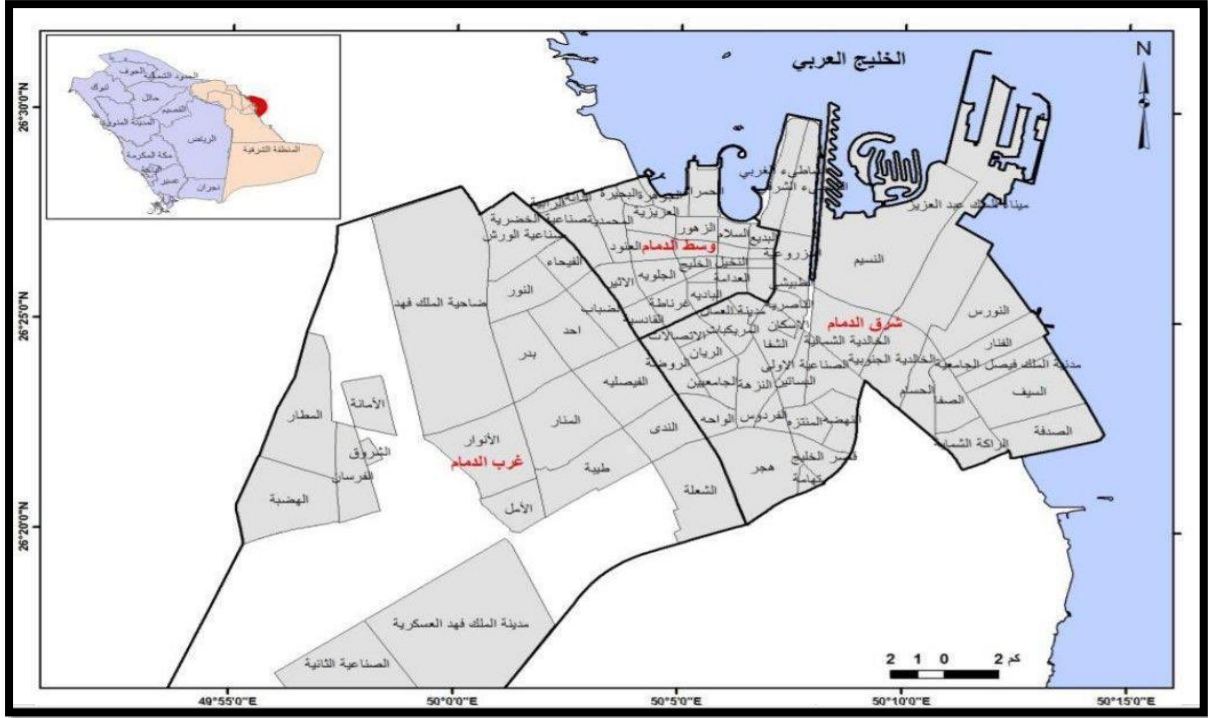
الخليج العربي

N

26°30'0"N
26°25'0"N
26°20'0"N

49°55'0"E
50°0'0"E
50°5'0"E
50°10'0"E
50°15'0"E

الجوف
الحدود الشمالية
تبوك
حائل
القصيم
المدينة المنورة
الرياض
مكة المكرمة
الباحة
عسير
نجران
جازان
المنطقة الشرقية

وسط الدمام
شرق الدمام
غرب الدمام

الشاطيء الغربي
الشاطيء الشرقي
ميناء الملك عبد العزيز
الخضرية
صناعية الورش
صناعية
الحمراء
البحيرة
العزيزية
المحمدية
الزهور
العنود
بديع
السلام
المزروعية
الفيحاء
النخيل
الخليج
الجلوية
العدامة
النسيم
النور
ضاحية الملك فهد
الأثير
البادية
غرناطة
الطبيشي
الناصرية
مدينة العمال
الضباب
القادسية
الإسكان
المريكبات
الشفا
الإتصالات
احد
الريان
الروضة
الخالدية الشمالية
الخالدية الجنوبية
النورس
الفنار
مدينة الملك فيصل الجامعية
الصناعية الاولى
البساتين
النزهة
الجامعيين
بدر
الفيصلية
الفردوس
الواحة
المنتزه
النهضة
الحسام
الصفا
السيف
الراكة الشمالية
الصدفة
الأمانة
السطار
الشروق
الفرسان
الهضبة
الأنوار
المنار
الندى
طيبة
الأمل
قصر الخليج
هجر
تهامة
الشعلة
مدينة الملك فهد العسكرية
الصناعية الثانية

كم 2 0 1 2